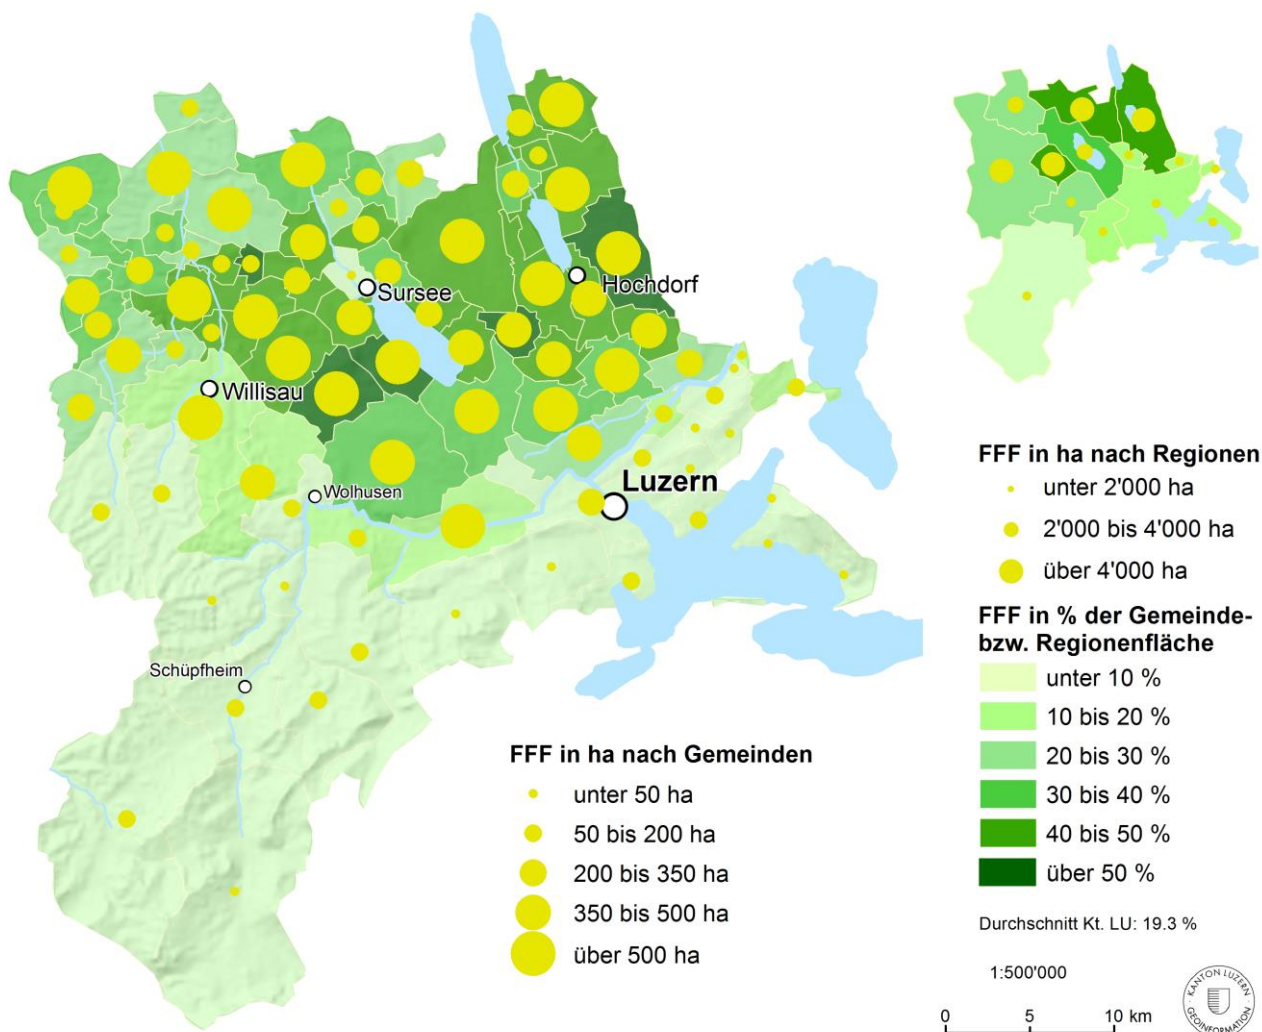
Sursee
Hochdorf
Willisau
Luzern
Wolhusen
Schüpfheim

FFF in ha nach Gemeinden
unter 50 ha
50 bis 200 ha
200 bis 350 ha
350 bis 500 ha
über 500 ha

FFF in ha nach Regionen
unter 2'000 ha
2'000 bis 4'000 ha
über 4'000 ha

FFF in % der Gemeinde- bzw. Regionenfläche
unter 10 %
10 bis 20 %
20 bis 30 %
30 bis 40 %
40 bis 50 %
über 50 %

Durchschnitt Kt. LU: 19.3 %

1:500'000

0 5 10 km

KANTON LUZERN GEOINFORMATION